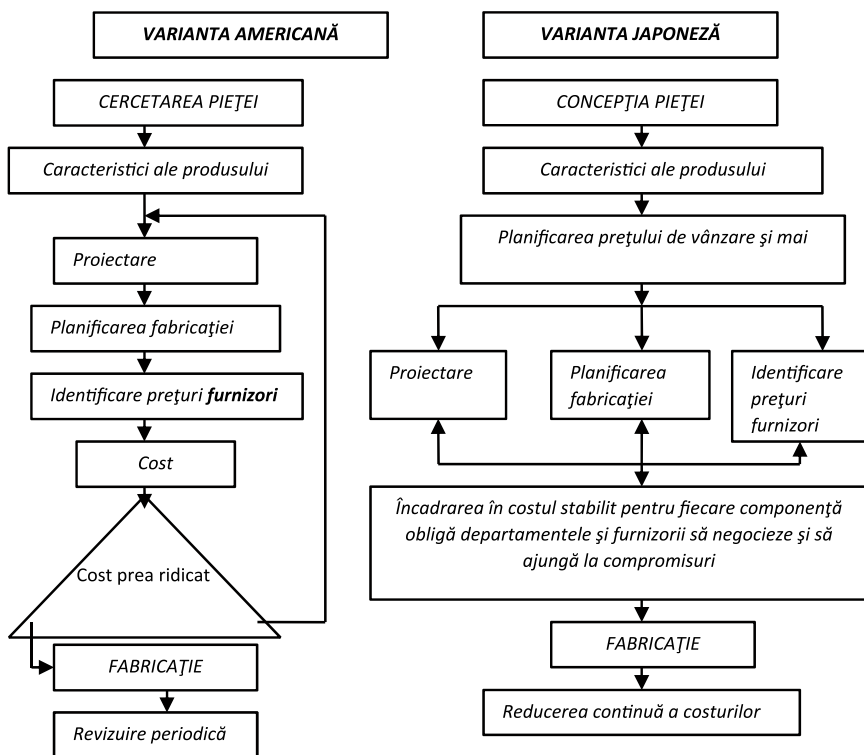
VARIANTA AMERICANĂ

CERCETAREA PIEŢEI

Caracteristici ale produsului

Proiectare

Planificarea fabricaţiei

Identificare preţuri furnizori

Cost

Cost prea ridicat

FABRICAŢIE

Revizuire periodică

VARIANTA JAPONEZĂ

CONCEPŢIA PIEŢEI

Caracteristici ale produsului

Planificarea preţului de vânzare şi mai

Proiectare

Planificarea fabricaţiei

Identificare preţuri furnizori

Încadrarea în costul stabilit pentru fiecare componentă obligă departamentele şi furnizorii să negocieze şi să ajungă la compromisuri

FABRICAŢIE

Reducerea continuă a costurilor